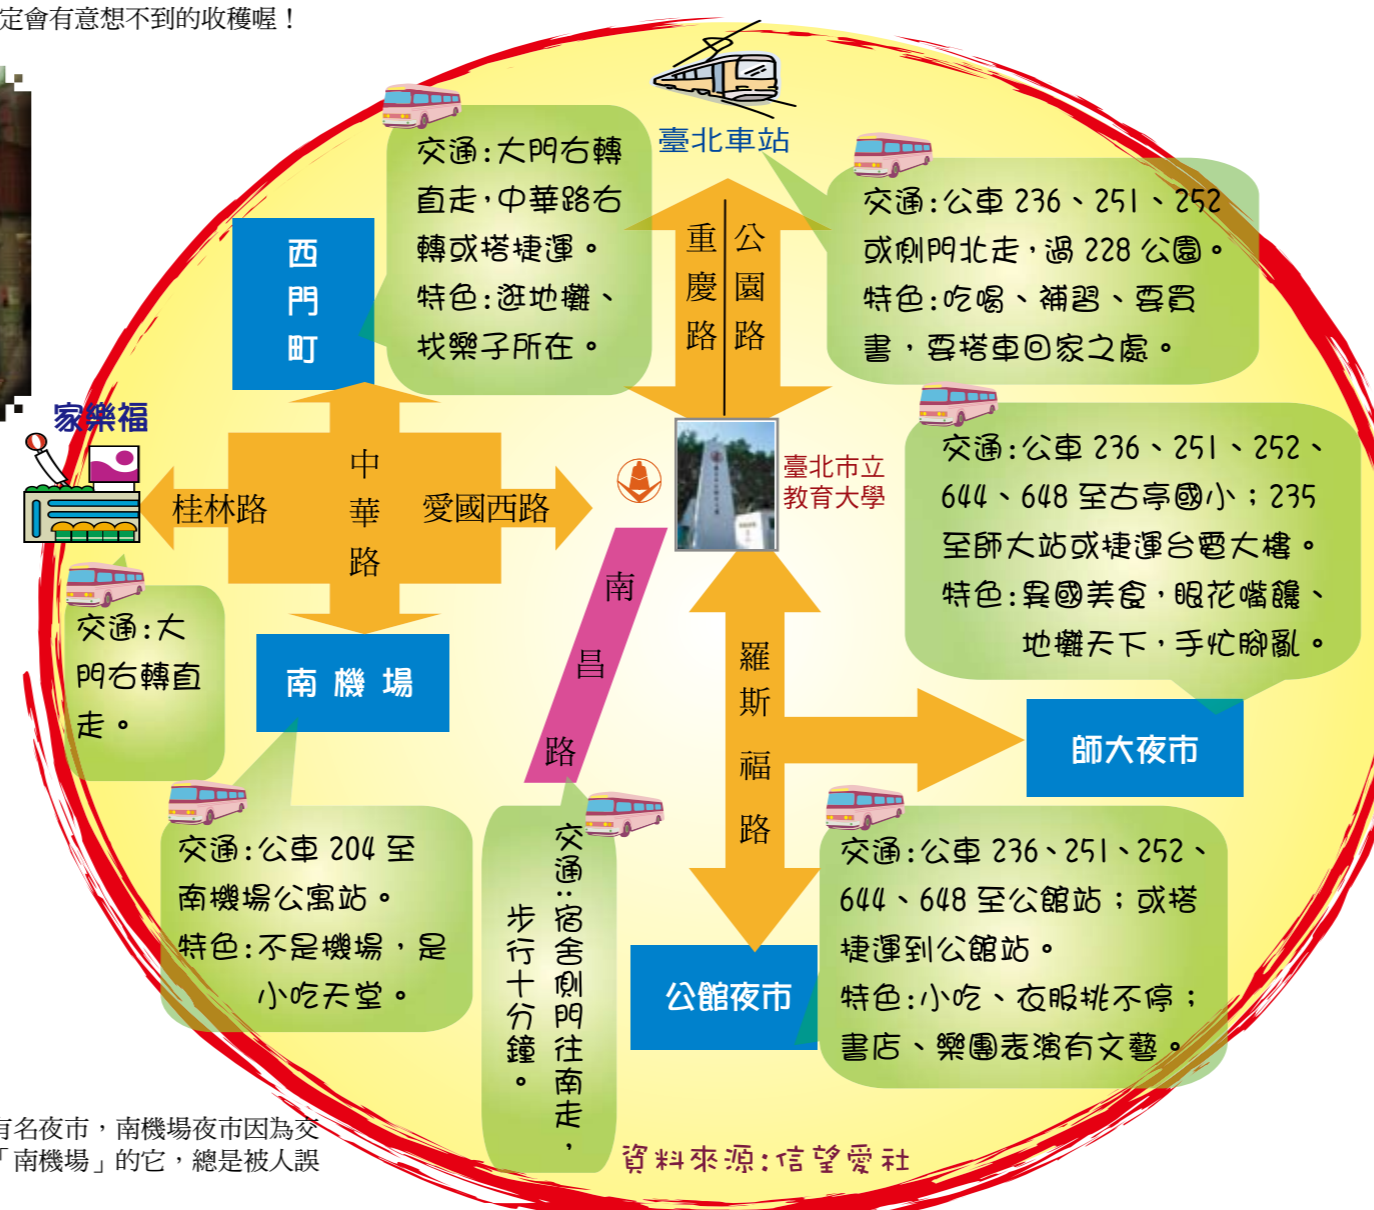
定會有意想不到的收穫喔！

臺北車站

交通：大門右轉直走，中華路右轉或搭捷運。
特色：逛地攤、找樂子所在。

西門町

重慶路

公園路

交通：公車 236、251、252 或側門北走，過 228 公園。
特色：吃喝、補習、要買書，要搭車回家之處。

家樂福

中華路

桂林路

愛國西路

臺北市立教育大學

交通：公車 236、251、252、644、648 至古亭國小；235 至師大站或捷運台電大樓。
特色：異國美食，眼花嘴饞、地攤天下，手忙腳亂。

交通：大門右轉直走。

南機場

南昌路

羅斯福路

師大夜市

交通：公車 204 至南機場公寓站。
特色：不是機場，是小吃天堂。

交通：宿舍側門往南走，步行十分鐘。

公館夜市

交通：公車 236、251、252、644、648 至公館站；或搭捷運到公館站。
特色：小吃、衣服挑不停；書店、樂團表演有文藝。

資料來源：信望愛社

有名夜市，南機場夜市因為交
「南機場」的它，總是被人誤